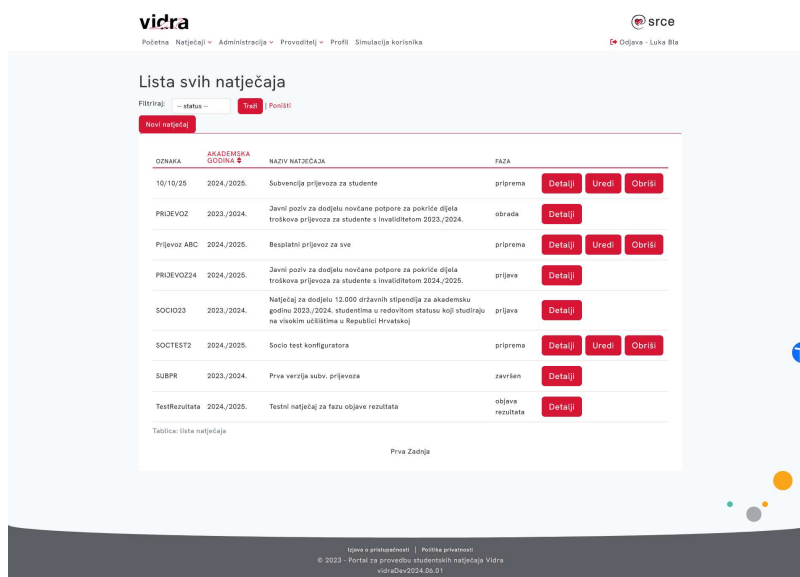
vidra

srce

Početna Natječaji ∨ Administracija ∨ Provoditelj ∨ Profil Simulacija korisnika

Odjava - Luka Bla

Lista svih natječaja

Filtriraj: -- status -- Traži | Poništi

Novi natječaj

| OZNAKA | AKADEMSKA GODINA | NAZIV NATJEČAJA | FAZA | |
|---|---|---|---|---|
| 10/10/25 | 2024./2025. | Subvencija prijevoza za studente | priprema | Detalji Uredi Obriši |
| PRIJEVOZ | 2023./2024. | Javni poziv za dodjelu novčane potpore za pokriće dijela troškova prijevoza za studente s invaliditetom 2023./2024. | obrada | Detalji |
| Prijevoz ABC | 2024./2025. | Besplatni prijevoz za sve | priprema | Detalji Uredi Obriši |
| PRIJEVOZ24 | 2024./2025. | Javni poziv za dodjelu novčane potpore za pokriće dijela troškova prijevoza za studente s invaliditetom 2024./2025. | prijava | Detalji |
| SOCIO23 | 2023./2024. | Natječaj za dodjelu 12.000 državnih stipendija za akademsku godinu 2023./2024. studentima u redovitom statusu koji studiraju na visokim učilištima u Republici Hrvatskoj | prijava | Detalji |
| SOCTEST2 | 2024./2025. | Socio test konfiguratora | priprema | Detalji Uredi Obriši |
| SUBPR | 2023./2024. | Prva verzija subv. prijevoza | završen | Detalji |
| TestRezultata | 2024./2025. | Testni natječaj za fazu objave rezultata | objava rezultata | Detalji |

Tablica: lista natječaja

Prva Zadnja

Izjava o pristupačnosti | Politika privatnosti
© 2023 - Portal za provedbu studentskih natječaja Vidra
vidraDev2024.06.01